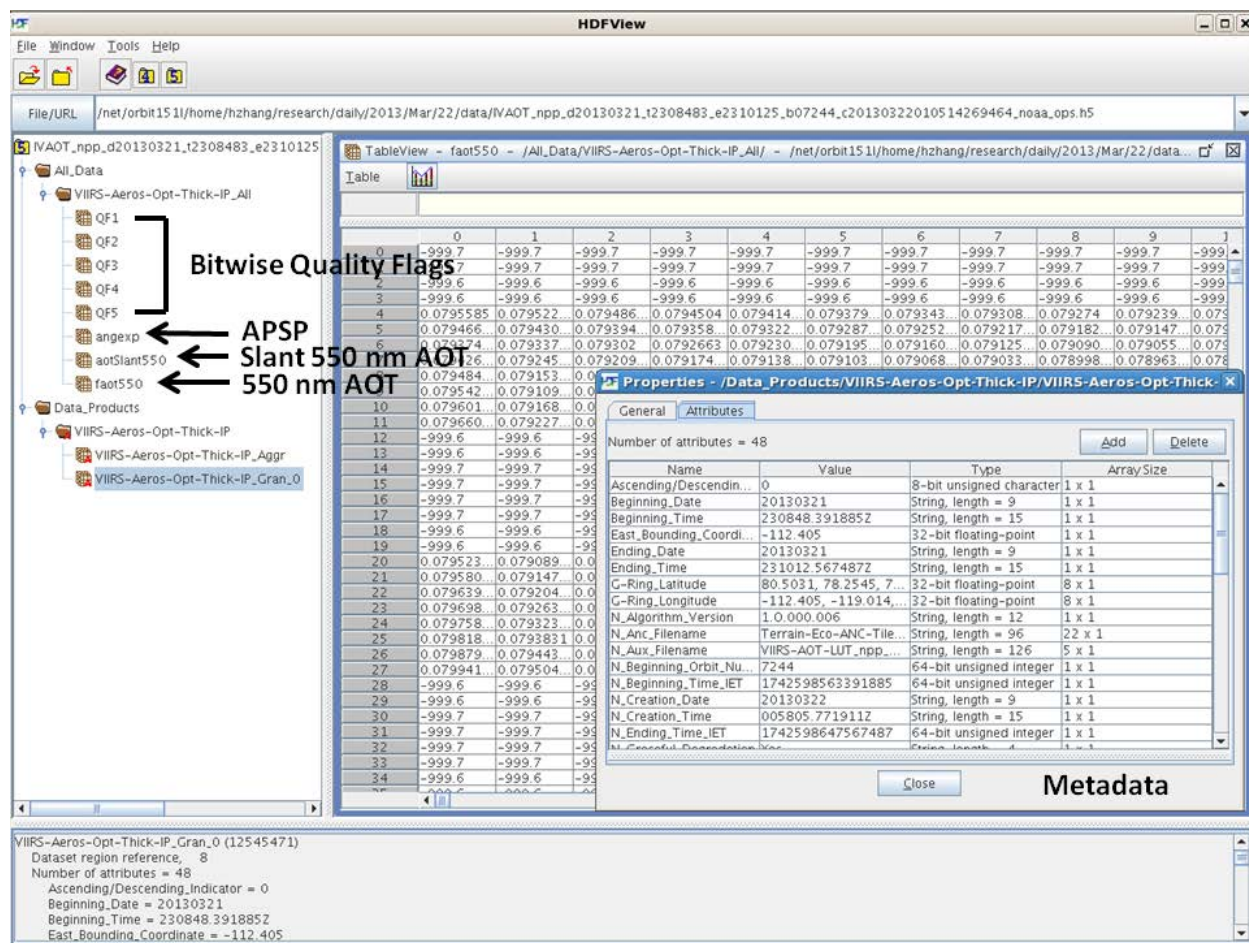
HDFView

File Window Tools Help

File/URL /net/orbit151l/home/hzhang/research/daily/2013/Mar/22/data/IVAOT_npp_d20130321_t2308483_e2310125_b07244_c20130322010514269464_noaa_ops.h5

IVAOT_npp_d20130321_t2308483_e2310125
All_Data
VIIRS-Aeros-Opt-Thick-IP_All
QF1
QF2
QF3
QF4
QF5
angexp
aotSlant550
faot550
Data_Products
VIIRS-Aeros-Opt-Thick-IP
VIIRS-Aeros-Opt-Thick-IP_Aggr
VIIRS-Aeros-Opt-Thick-IP_Gran_0

Bitwise Quality Flags
APSP
Slant 550 nm AOT
550 nm AOT

TableView - faot550 - /All_Data/VIIRS-Aeros-Opt-Thick-IP_All/ - /net/orbit151l/home/hzhang/research/daily/2013/Mar/22/data...

Table

| | 0 | 1 | 2 | 3 | 4 | 5 | 6 | 7 | 8 | 9 | |
|---|---|---|---|---|---|---|---|---|---|---|---|
| 0 | -999.7 | -999.7 | -999.7 | -999.7 | -999.7 | -999.7 | -999.7 | -999.7 | -999.7 | -999.7 | -999 |
| 1 | -999.7 | -999.7 | -999.7 | -999.7 | -999.7 | -999.7 | -999.7 | -999.7 | -999.7 | -999.7 | -999 |
| 2 | -999.6 | -999.6 | -999.6 | -999.6 | -999.6 | -999.6 | -999.6 | -999.6 | -999.6 | -999.6 | -999 |
| 3 | -999.6 | -999.6 | -999.6 | -999.6 | -999.6 | -999.6 | -999.6 | -999.6 | -999.6 | -999.6 | -999 |
| 4 | 0.0795585 | 0.079522... | 0.079486... | 0.0794504 | 0.079414... | 0.079379... | 0.079343... | 0.079308... | 0.079274 | 0.079239... | 0.079 |
| 5 | 0.079466... | 0.079430... | 0.079394... | 0.079358... | 0.079322... | 0.079287... | 0.079252... | 0.079217... | 0.079182... | 0.079147... | 0.079 |
| 6 | 0.079374... | 0.079337... | 0.079302 | 0.0792663 | 0.079230... | 0.079195... | 0.079160... | 0.079125... | 0.079090... | 0.079055... | 0.079 |
| 7 | 0.079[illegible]26... | 0.079245... | 0.079209... | 0.079174... | 0.079138... | 0.079103... | 0.079068... | 0.079033... | 0.078998... | 0.078963... | 0.078 |
| 8 | 0.079484... | 0.079153... | 0.0 | | | | | | | | |
| 9 | 0.079542... | 0.079109... | 0.0 | | | | | | | | |
| 10 | 0.079601... | 0.079168... | 0.0 | | | | | | | | |
| 11 | 0.079660... | 0.079227... | 0.0 | | | | | | | | |
| 12 | -999.6 | -999.6 | -99 | | | | | | | | |
| 13 | -999.6 | -999.6 | -99 | | | | | | | | |
| 14 | -999.7 | -999.7 | -99 | | | | | | | | |
| 15 | -999.7 | -999.7 | -99 | | | | | | | | |
| 16 | -999.7 | -999.7 | -99 | | | | | | | | |
| 17 | -999.7 | -999.7 | -99 | | | | | | | | |
| 18 | -999.6 | -999.6 | -99 | | | | | | | | |
| 19 | -999.6 | -999.6 | -99 | | | | | | | | |
| 20 | 0.079523... | 0.079089... | 0.0 | | | | | | | | |
| 21 | 0.079580... | 0.079147... | 0.0 | | | | | | | | |
| 22 | 0.079639... | 0.079204... | 0.0 | | | | | | | | |
| 23 | 0.079698... | 0.079263... | 0.0 | | | | | | | | |
| 24 | 0.079758... | 0.079323... | 0.0 | | | | | | | | |
| 25 | 0.079818... | 0.0793831 | 0.0 | | | | | | | | |
| 26 | 0.079879... | 0.079443... | 0.0 | | | | | | | | |
| 27 | 0.079941... | 0.079504... | 0.0 | | | | | | | | |
| 28 | -999.6 | -999.6 | -99 | | | | | | | | |
| 29 | -999.6 | -999.6 | -99 | | | | | | | | |
| 30 | -999.7 | -999.7 | -99 | | | | | | | | |
| 31 | -999.7 | -999.7 | -99 | | | | | | | | |
| 32 | -999.7 | -999.7 | -99 | | | | | | | | |
| 33 | -999.7 | -999.7 | -99 | | | | | | | | |
| 34 | -999.6 | -999.6 | -99 | | | | | | | | |

Properties - /Data_Products/VIIRS-Aeros-Opt-Thick-IP/VIIRS-Aeros-Opt-Thick-

General Attributes

Number of attributes = 48

Add Delete

| Name | Value | Type | Array Size |
|---|---|---|---|
| Ascending/Descendin... | 0 | 8-bit unsigned character | 1 x 1 |
| Beginning_Date | 20130321 | String, length = 9 | 1 x 1 |
| Beginning_Time | 230848.391885Z | String, length = 15 | 1 x 1 |
| East_Bounding_Coordi... | -112.405 | 32-bit floating-point | 1 x 1 |
| Ending_Date | 20130321 | String, length = 9 | 1 x 1 |
| Ending_Time | 231012.567487Z | String, length = 15 | 1 x 1 |
| G-Ring_Latitude | 80.5031, 78.2545, 7... | 32-bit floating-point | 8 x 1 |
| G-Ring_Longitude | -112.405, -119.014,... | 32-bit floating-point | 8 x 1 |
| N_Algorithm_Version | 1.0.000.006 | String, length = 12 | 1 x 1 |
| N_Anc_Filename | Terrain-Eco-ANC-Tile... | String, length = 96 | 22 x 1 |
| N_Aux_Filename | VIIRS-AOT-LUT_npp_... | String, length = 126 | 5 x 1 |
| N_Beginning_Orbit_Nu... | 7244 | 64-bit unsigned integer | 1 x 1 |
| N_Beginning_Time_IET | 1742598563391885 | 64-bit unsigned integer | 1 x 1 |
| N_Creation_Date | 20130322 | String, length = 9 | 1 x 1 |
| N_Creation_Time | 005805.771911Z | String, length = 15 | 1 x 1 |
| N_Ending_Time_IET | 1742598647567487 | 64-bit unsigned integer | 1 x 1 |

Close

Metadata

VIIRS-Aeros-Opt-Thick-IP_Gran_0 (12545471)
Dataset region reference, 8
Number of attributes = 48
Ascending/Descending_Indicator = 0
Beginning_Date = 20130321
Beginning_Time = 230848.391885Z
East_Bounding_Coordinate = -112.405